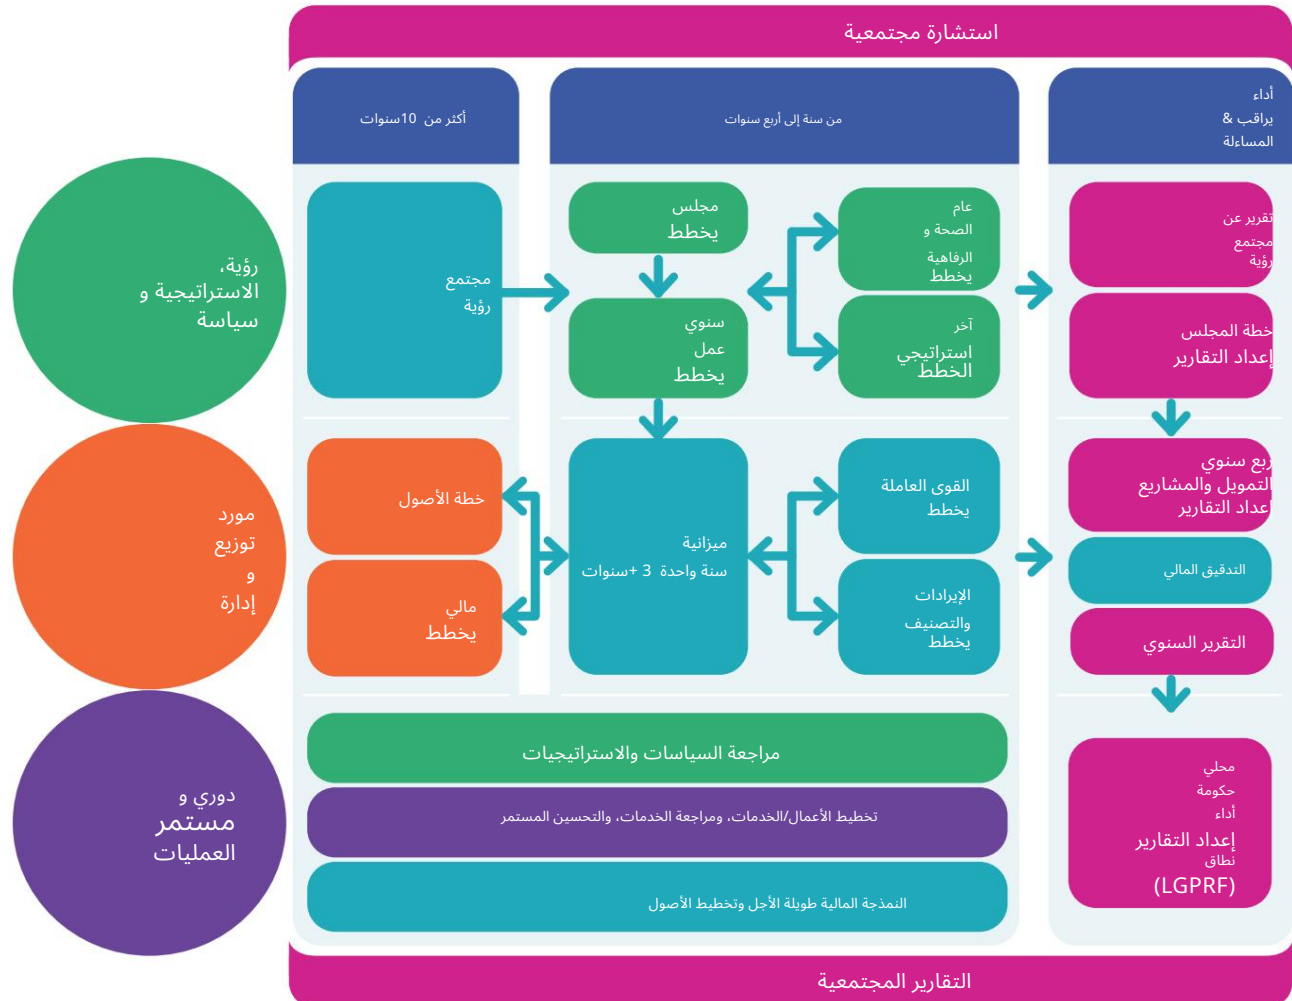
استشارة مجتمعية

أكثر من 10سنوات

من سنة إلى أربع سنوات

أداء
& يراقب
المساءلة

رؤية،
الاستراتيجية و
سياسة

مجتمع
رؤية

مجلس
يخطط

سنوي
عمل
يخطط

عام
الصحة و
الرفاهية
يخطط

آخر
استراتيجي
الخطط

تقرير عن
مجتمع
رؤية

خطة المجلس
إعداد التقارير

مورد
توزيع
و
إدارة

خطة الأصول

مالي
يخطط

ميزانية
سنة واحدة 3 +سنوات

القوى العاملة
يخطط

الإيرادات
والتصنيف
يخطط

ربع سنوي
التمويل والمشاريع
إعداد التقارير

التدقيق المالي

التقرير السنوي

دوري و
مستمر
العمليات

مراجعة السياسات والاستراتيجيات

تخطيط الأعمال/الخدمات، ومراجعة الخدمات، والتحسين المستمر

النمذجة المالية طويلة الأجل وتخطيط الأصول

محلي
حكومة
أداء
إعداد التقارير
نطاق
(LGPRF)

التقارير المجتمعية